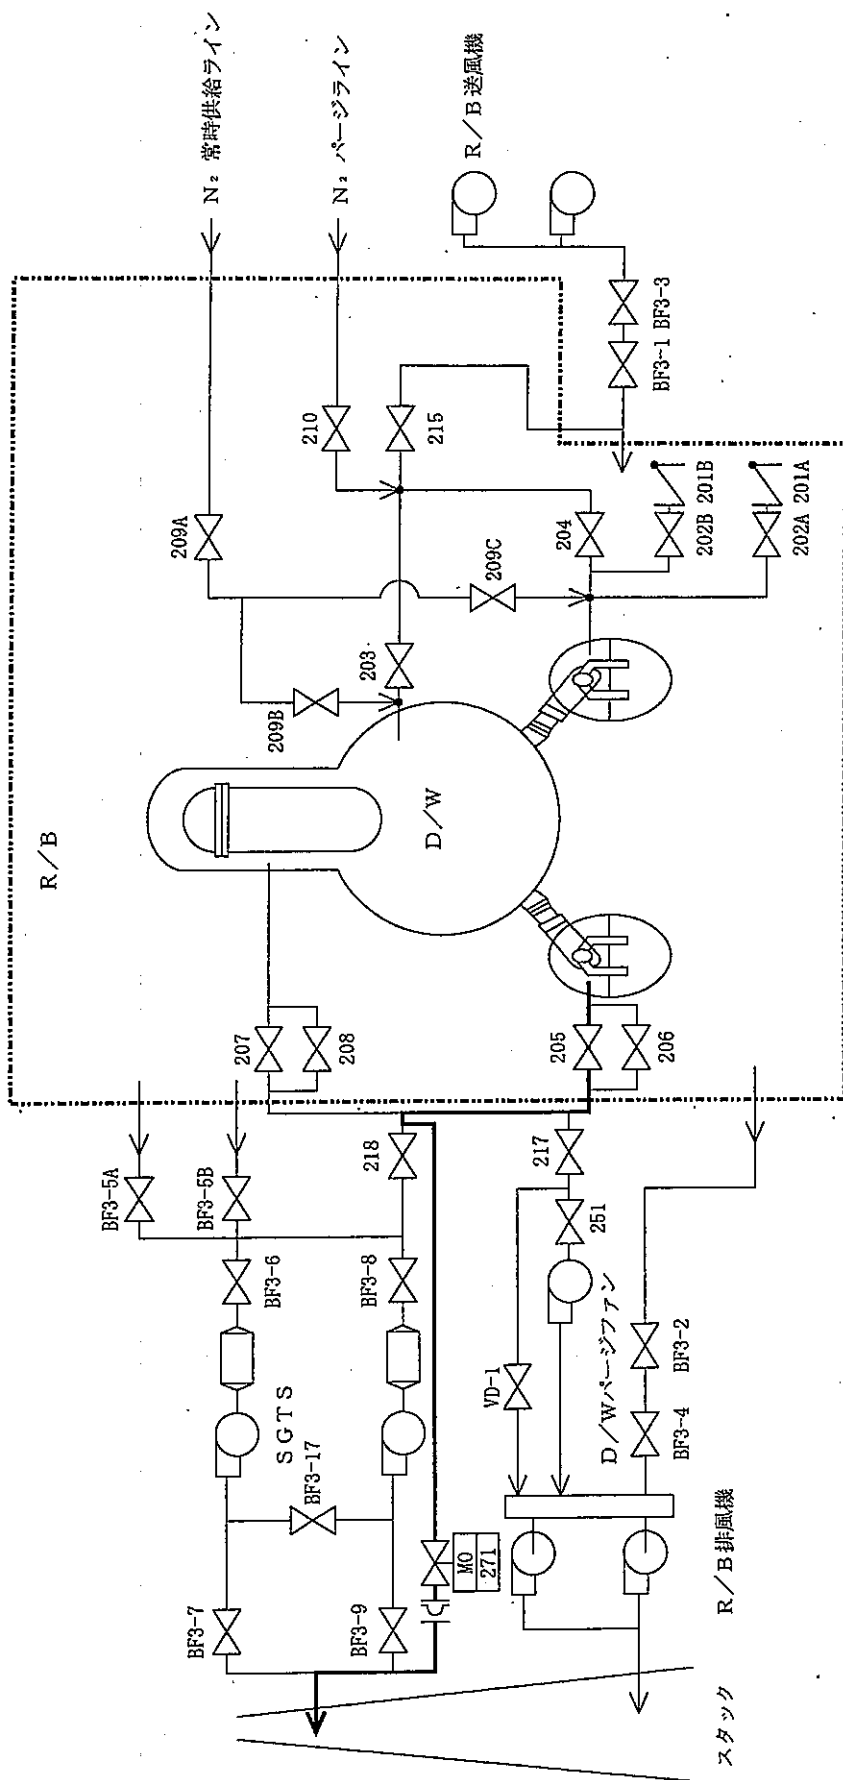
N₂ 常時供給ライン
N₂ パージライン
R／B送風機
BF3-1 BF3-3
R／B
209A
210
215
204
202B 201B
202A 201A
209C
203
209B
D／W
207
208
205
206
218
217
BF3-5A
BF3-5B
BF3-6
BF3-8
251
D／Wパージファン
SGTS
BF3-17
VD-1
BF3-2
BF3-4
MO
271
BF3-7
BF3-9
R／B排風機
スタック